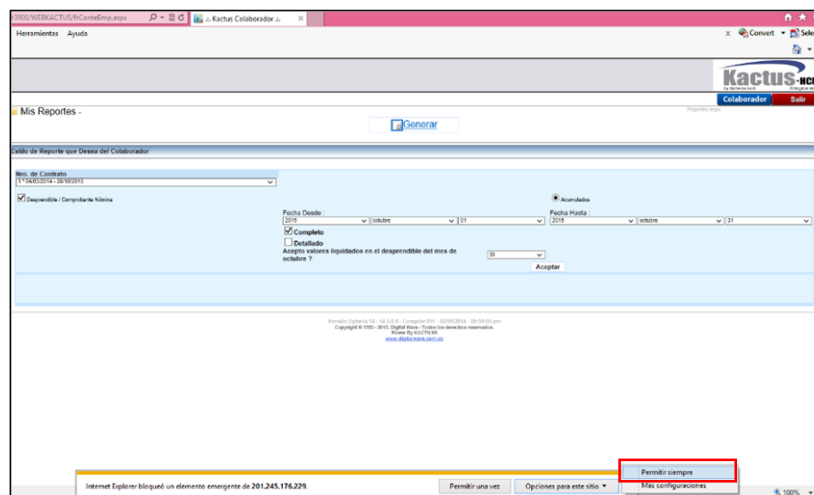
:3000/WEBKACTUS/NrConteEmp.aspx
Kactus Colaborador
Herramientas Ayuda
Convert Sele
Kactus-HCM
Colaborador Salir
Mis Reportes -
Generar
Estilo de Reporte que Desea del Colaborador
Nro. de Contrato
1 * 04/03/2014 - 26/10/2015
Desprendible / Comprobante Nómina
Acumulados
Fecha Desde :
2015 octubre 01
Fecha Hasta :
2015 octubre 31
Completo
Detallado
Acepto valores liquidados en el desprendible del mes de octubre ?
Si
Aceptar
Versión Optima 14 - 14.5.0.0 - Compilé 001 - 02/09/2014 - 00:00:00 pm
Copyright © 1992 - 2015, Digital Ware - Todos los derechos reservados.
Power By KACTUS HR
www.digitalware.com.co
Internet Explorer bloqueó un elemento emergente de 201.245.176.229.
Permitir una vez
Opciones para este sitio
Permitir siempre
Más configuraciones
100%